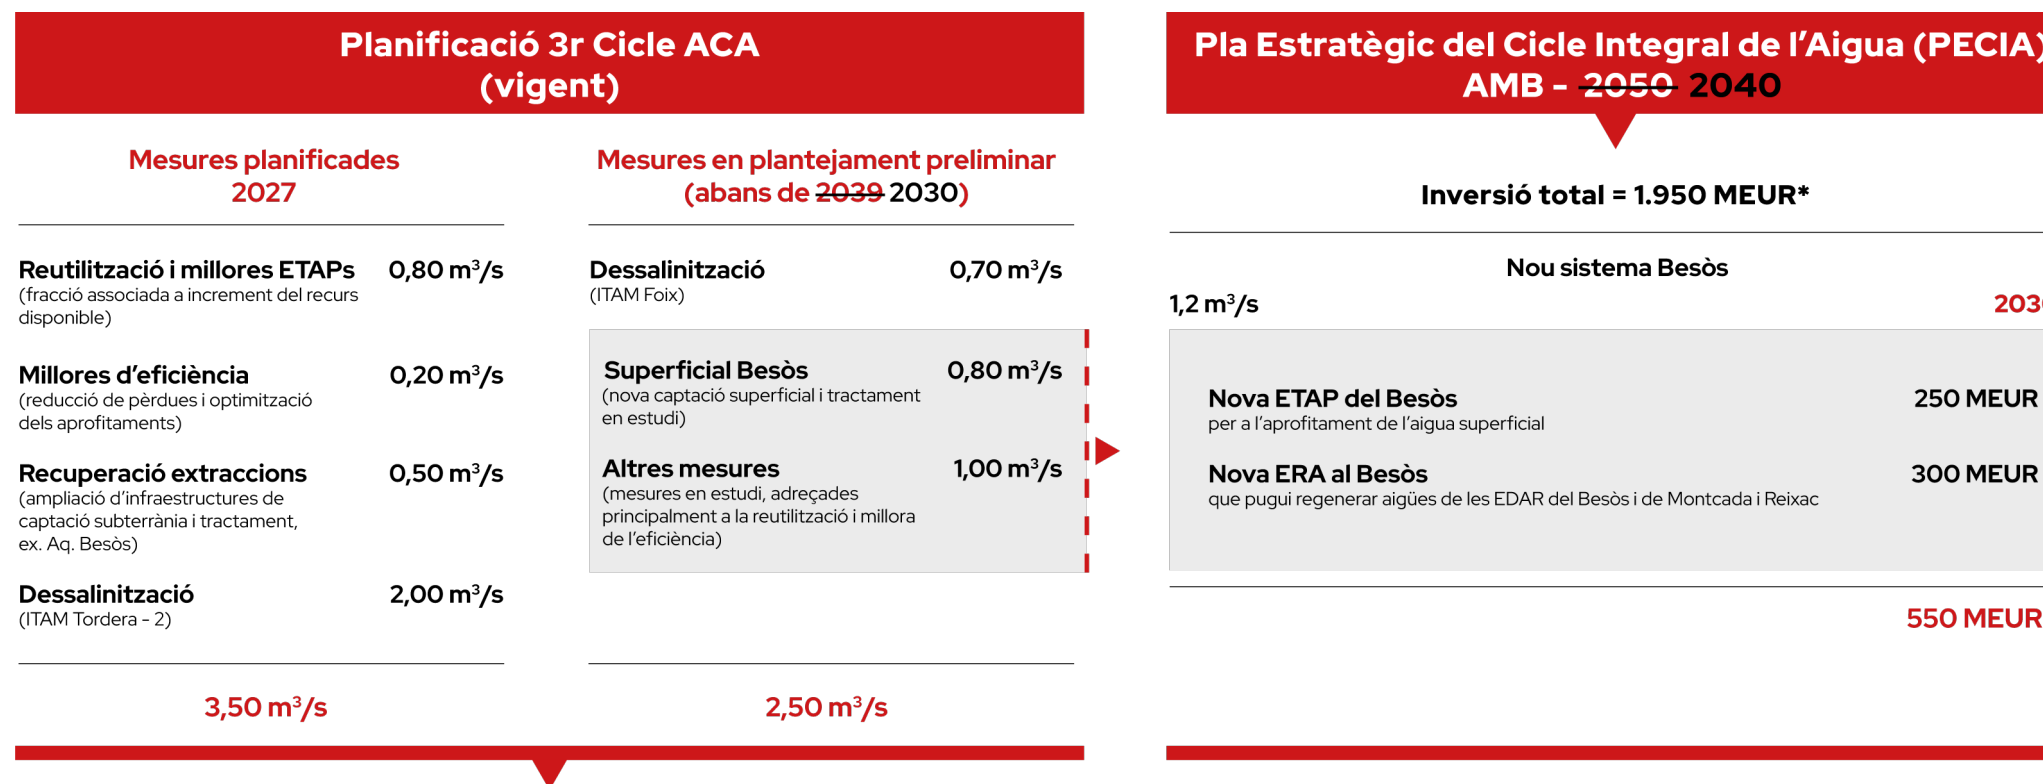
Planificació 3r Cicle ACA
(vigent)

Mesures planificades
2027

Reutilització i millores ETAPs 0,80 $m^3/s$
(fracció associada a increment del recurs disponible)

Millores d'eficiència 0,20 $m^3/s$
(reducció de pèrdues i optimització dels aprofitaments)

Recuperació extraccions 0,50 $m^3/s$
(ampliació d'infraestructures de captació subterrània i tractament, ex. Aq. Besòs)

Dessalinització 2,00 $m^3/s$
(ITAM Tordera - 2)

3,50 $m^3/s$

Mesures en plantejament preliminar
(abans de 2039 2030)

Dessalinització 0,70 $m^3/s$
(ITAM Foix)

Superficial Besòs 0,80 $m^3/s$
(nova captació superficial i tractament en estudi)

Altres mesures 1,00 $m^3/s$
(mesures en estudi, adreçades principalment a la reutilització i millora de l'eficiència)

2,50 $m^3/s$

Pla Estratègic del Cicle Integral de l'Aigua (PECIA)
AMB - 2050 2040

Inversió total = 1.950 MEUR*

Nou sistema Besòs
1,2 $m^3/s$ 203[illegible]

Nova ETAP del Besòs 250 MEUR
per a l'aprofitament de l'aigua superficial

Nova ERA al Besòs 300 MEUR
que pugui regenerar aigües de les EDAR del Besòs i de Montcada i Reixac

550 MEUR